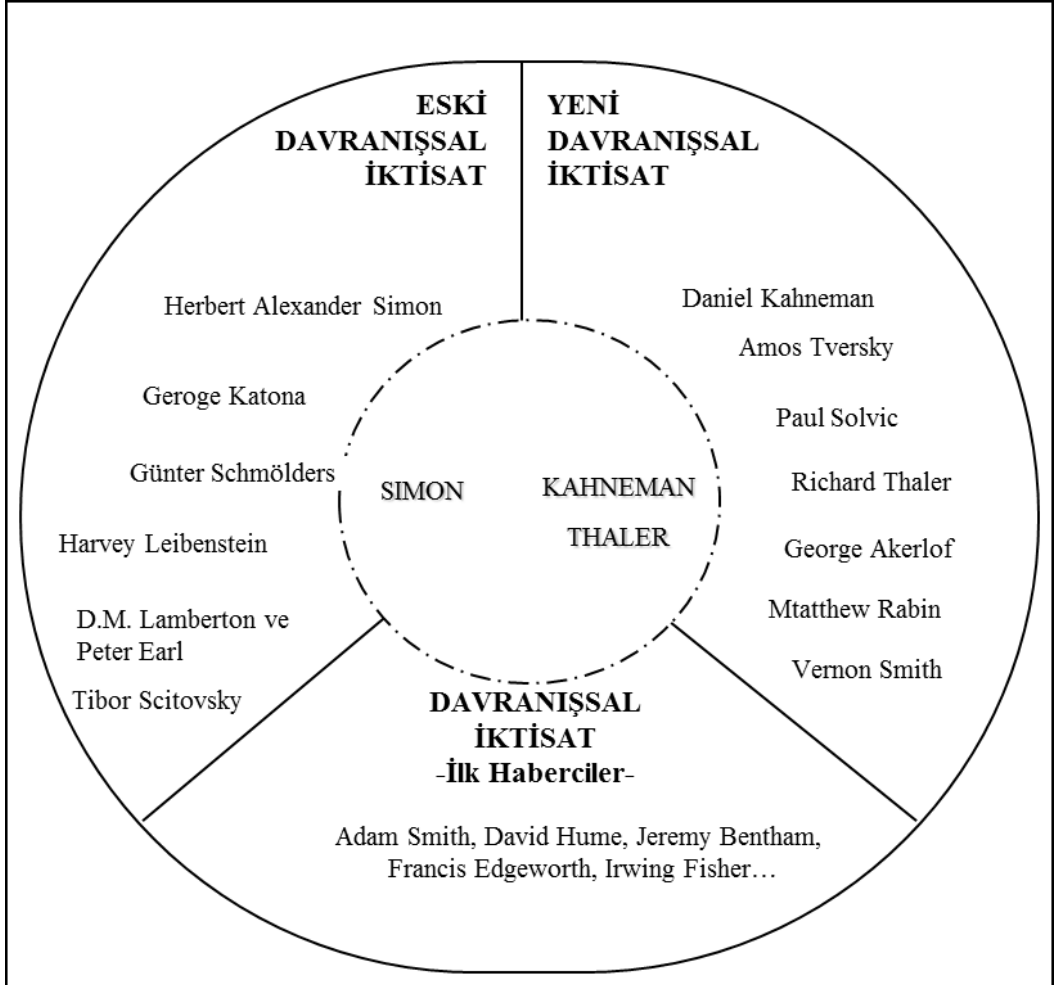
ESKİ DAVRANIŞSAL İKTİSAT

YENİ DAVRANIŞSAL İKTİSAT

Herbert Alexander Simon

Geroge Katona

Günter Schmölders

Harvey Leibenstein

D.M. Lamberton ve Peter Earl

Tibor Scitovsky

SIMON

KAHNEMAN

THALER

Daniel Kahneman

Amos Tversky

Paul Solvic

Richard Thaler

George Akerlof

Mtatthew Rabin

Vernon Smith

DAVRANIŞSAL İKTİSAT
-İlk Haberciler-

Adam Smith, David Hume, Jeremy Bentham, Francis Edgeworth, Irwing Fisher…